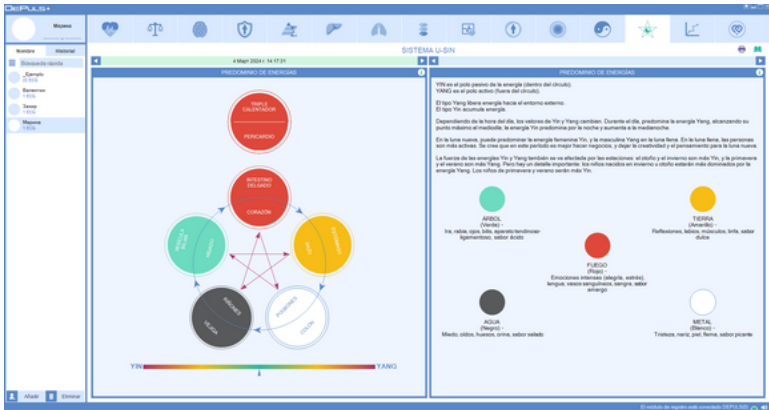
DEPULS+

Mayoma

Nombre | Historial

Búsqueda rápida

_Ejemplo
Barromo
Sonsy
Mayoma

Añadir | Eliminar

SISTEMA U-SIN

4 Mayo 2024 r. 14:17:31

PREDOMINIO DE ENERGÍAS

TRIPLE CALENTADOR
PERICARDIO
INTESTINO DELGADO
CORAZÓN
VESÍCULA BILIAR
HÍGADO
ESTÓMAGO
BAZO
RIÑONES
VEJIGA
PULMONES
COLON

YIN
YANG

PREDOMINIO DE ENERGÍAS

YIN es el polo pasivo de la energía (dentro del círculo).
YANG es el polo activo (fuera del círculo).

El tipo Yang libera energía hacia el entorno externo.
El tipo Yin acumula energía.

Dependiendo de la hora del día, los valores de Yin y Yang cambian. Durante el día, predomina la energía Yang, alcanzando su punto máximo al mediodía, la energía Yin predomina por la noche y aumenta a la medianoche.

En la luna nueva, puede predominar la energía femenina Yin, y la masculina Yang en la luna llena. En la luna llena, las personas son más activas. Se cree que en este período es mejor hacer negocios, y dejar la creatividad y el pensamiento para la luna nueva.

La fuerza de las energías Yin y Yang también se ve afectada por las estaciones: el otoño y el invierno son más Yin, y la primavera y el verano son más Yang. Pero hay un detalle importante: los niños nacidos en invierno u otoño estarán más dominados por la energía Yang. Los niños de primavera y verano serán más Yin.

ÁRBOL
(Verde) -
Ira, rabia, ojos, bilis, aparato tendinoso-ligamentoso, sabor ácido

TIERRA
(Amarillo) -
Reflexiones, labios, músculos, linfa, sabor dulce

FUEGO
(Rojo) -
Emociones intensas (alegría, estrés), lengua, vasos sanguíneos, sangre, sabor amargo

AGUA
(Negro) -
Miedo, oídos, huesos, orina, sabor salado

METAL
(Blanco) -
Tristeza, nariz, piel, flema, sabor picante

El módulo de registro está conectado DEPULSID